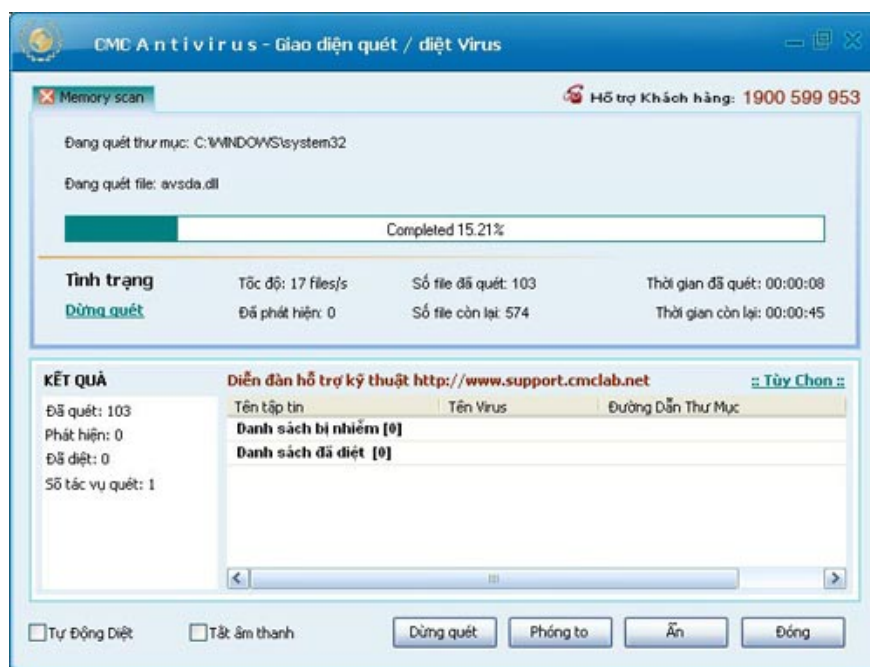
CMC Antivirus - Giao diện quét / diệt Virus

Memory scan

Hỗ trợ Khách hàng: 1900 599 953

Đang quét thư mục: C:\WINDOWS\system32

Đang quét file: avsda.dll

Completed 15.21%

Tình trạng

Dừng quét

Tốc độ: 17 files/s

Đã phát hiện: 0

Số file đã quét: 103

Số file còn lại: 574

Thời gian đã quét: 00:00:08

Thời gian còn lại: 00:00:45

KẾT QUẢ

Đã quét: 103
Phát hiện: 0
Đã diệt: 0
Số tác vụ quét: 1

Diễn đàn hỗ trợ kỹ thuật http://www.support.cmclab.net

:: Tùy Chọn ::

| Tên tập tin | Tên Virus | Đường Dẫn Thư Mục |
|---|---|---|
| Danh sách bị nhiễm [0] | | |
| Danh sách đã diệt [0] | | |

Tự Động Diệt

Tắt âm thanh

Dừng quét

Phóng to

Ẩn

Đóng